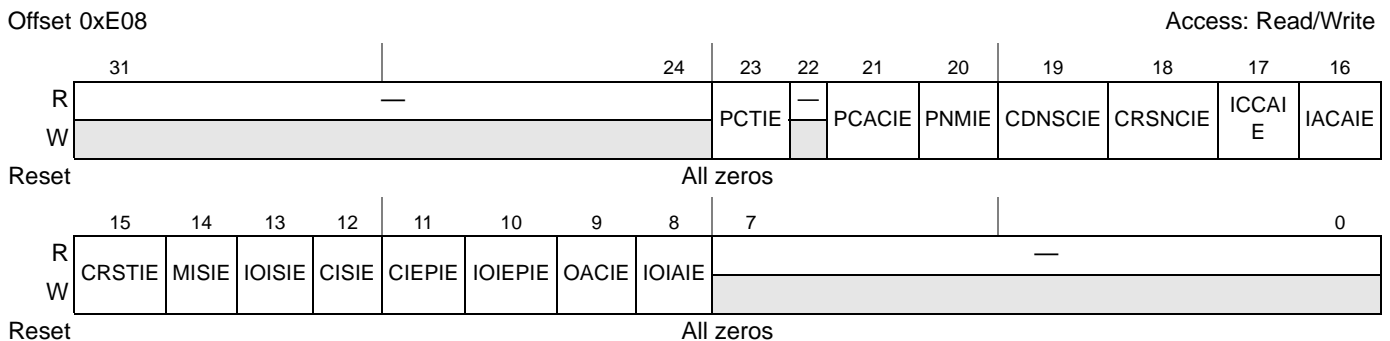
Offset 0xE08 Access: Read/Write

| | 31–24 | 23 | 22 | 21 | 20 | 19 | 18 | 17 | 16 |
|---|---|---|---|---|---|---|---|---|---|
| R | — | PCTIE | — | PCACIE | PNMIE | CDNSCIE | CRSNCIE | ICCAIE | IACAIE |
| W | | | | | | | | | |
| Reset | All zeros | | | | | | | | |

| | 15 | 14 | 13 | 12 | 11 | 10 | 9 | 8 | 7–0 |
|---|---|---|---|---|---|---|---|---|---|
| R | CRSTIE | MISIE | IOISIE | CISIE | CIEPIE | IOIEPIE | OACIE | IOIAIE | — |
| W | | | | | | | | | |
| Reset | All zeros | | | | | | | | |